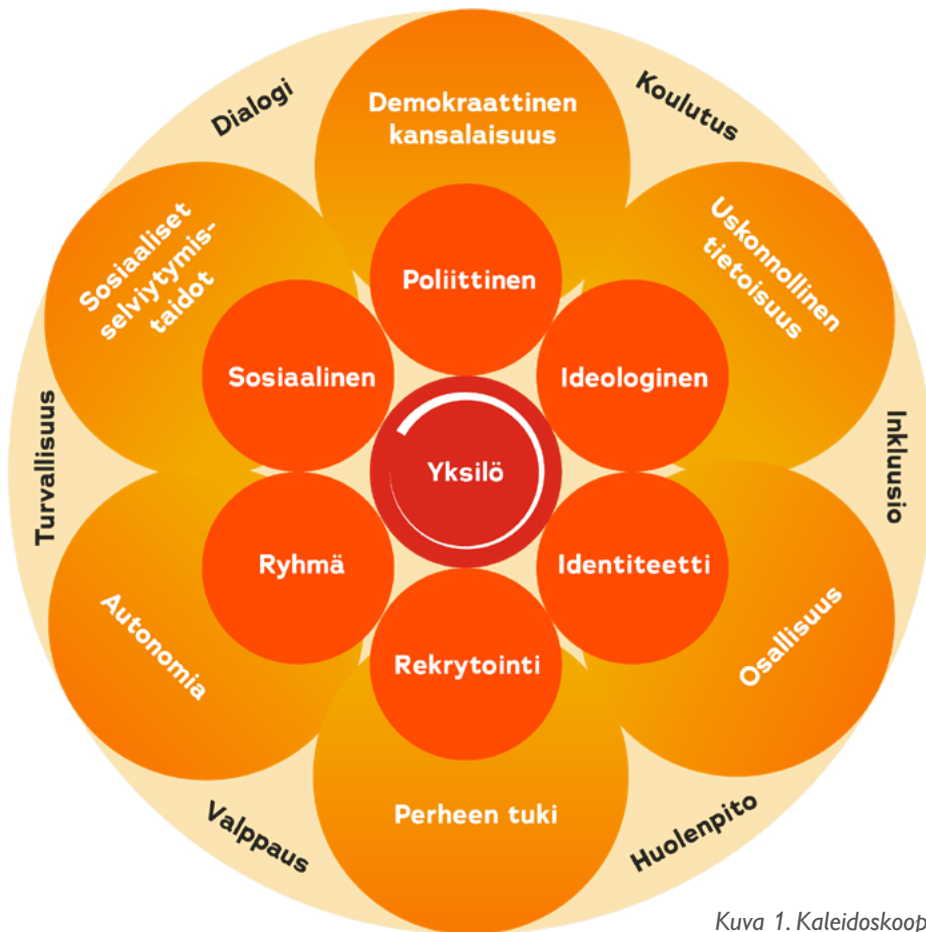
Dialogi

Demokraattinen kansalaisuus

Koulutus

Sosiaaliset selviytymistaidot

Poliittinen

Uskonnollinen tietoisuus

Sosiaalinen

Ideologinen

Turvallisuus

Yksilö

Inklusio

Ryhmä

Identiteetti

Autonomia

Rekrytointi

Osallisuus

Perheen tuki

Valppaus

Huolenpito

Kuva 1. Kaleidoskoop